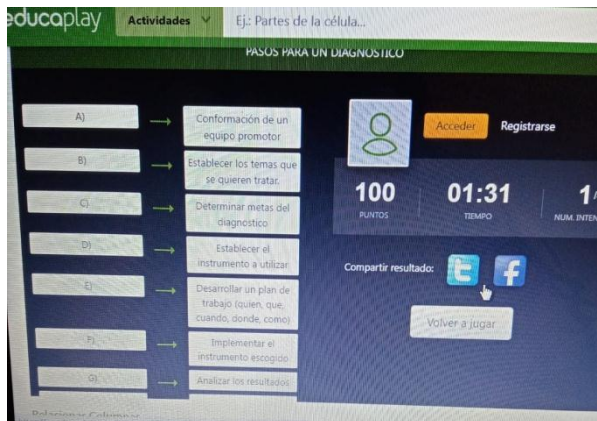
educaplay Actividades Ej.: Partes de la célula...

PASOS PARA UN DIAGNOSTICO

A) → Conformación de un equipo promotor

B) → Establecer los temas que se quieren tratar.

C) → Determinar metas del diagnostico

D) → Establecer el instrumento a utilizar

E) → Desarrollar un plan de trabajo (quien, que, cuando, donde, como)

F) → Implementar el instrumento escogido

G) → Analizar los resultados

Acceder Registrarse

100 PUNTOS

01:31 TIEMPO

1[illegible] NUM. INTEN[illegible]

Compartir resultado:

Volver a jugar

Relacionar Columnas